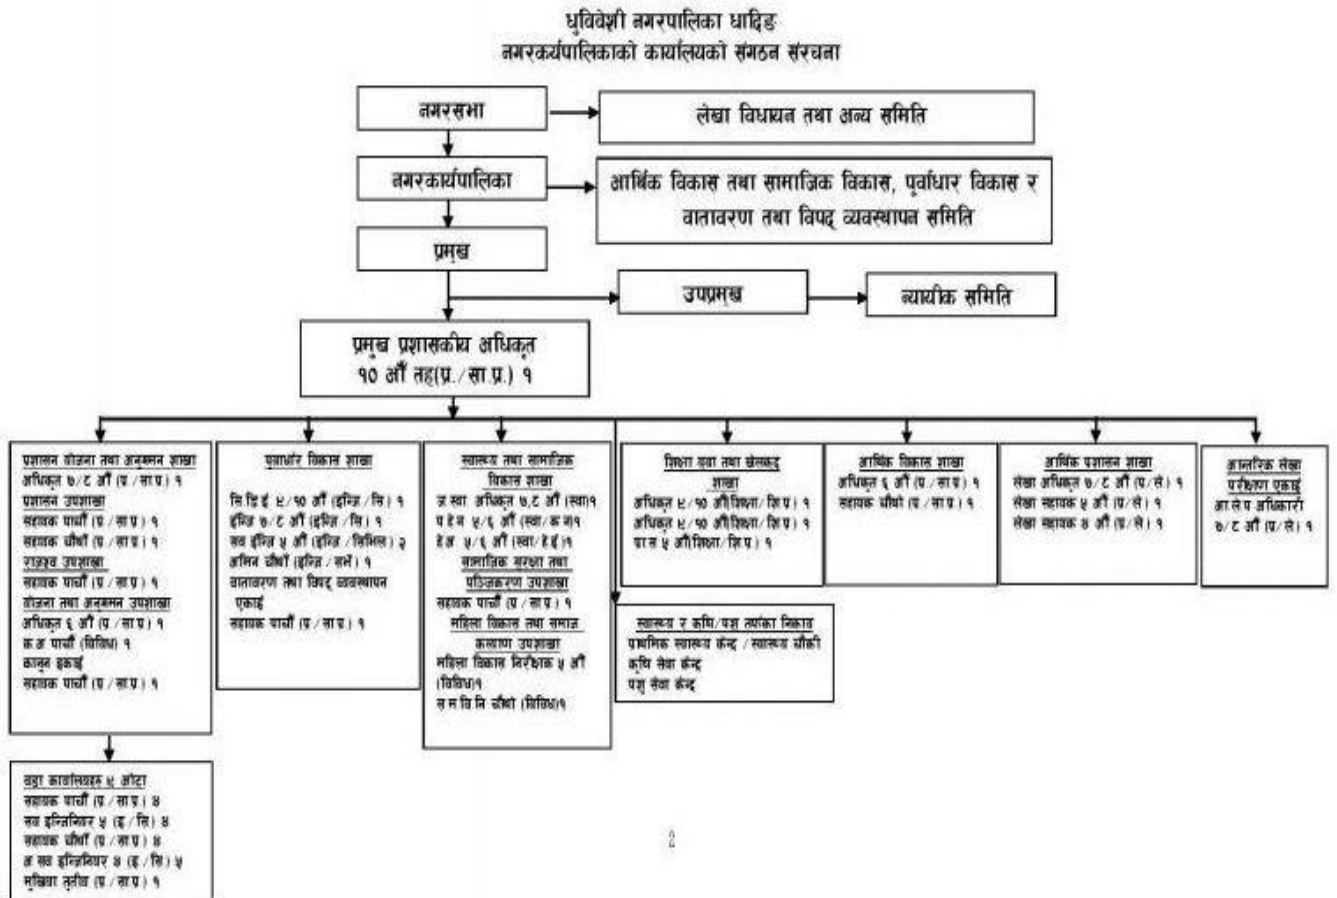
धुनिबेंशी नगरपालिका धादिङ
नगरकार्यपालिकाको कार्यालयको संगठन संरचना

नगरसभा

लेखा विधायन तथा अन्य समिति

नगरकार्यपालिका

आर्थिक विकास तथा सामाजिक विकास, पूर्वाधार विकास र वातावरण तथा विपद् व्यवस्थापन समिति

प्रमुख

उपप्रमुख

न्यायिक समिति

प्रमुख प्रशासकीय अधिकृत
१० औं तह(प्र./सा.प्र.) १

प्रशासन योजना तथा अनुगमन शाखा
अधिकृत ७/८ औं (प्र./सा.प्र.) १
प्रशासन उपशाखा
सहायक पाचौं (प्र./सा.प्र.) १
सहायक चौथौं (प्र./सा.प्र.) १
राजश्व उपशाखा
सहायक पाचौं (प्र./सा.प्र.) १
योजना तथा अनुगमन उपशाखा
अधिकृत ६ औं (प्र./सा.प्र.) १
क.अ पाचौं (विविध) १
कानुन इकाई
सहायक पाचौं (प्र./सा.प्र.) १

वडा कार्यालयहरु ९ ओटा
सहायक पाचौं (प्र./सा.प्र.) ४
सब इन्जिनियर ५ (इ./सि.) ४
सहायक चौथौं (प्र./सा.प्र.) ४
अ.सब इन्जिनियर ४ (इ./सि.) ५
सुखिया तृतीय (प्र./सा.प्र.) १

पूर्वाधार विकास शाखा
सि.डि.ई ९/१० औं (इन्जि./सि.) १
इन्जि ७/८ औं (इन्जि./सि.) १
सब इन्जि ५ औं (इन्जि./सिभिल) २
अमिन चौथौं (इन्जि./सर्भे) १
वातावरण तथा विपद् व्यवस्थापन एकाई
सहायक पाचौं (प्र./सा.प्र.) १

स्वास्थ्य तथा सामाजिक विकास शाखा
ज.स्वा. अधिकृत ७,८ औं (स्वा)१
प.हे.न ५/६ औं (स्वा/क.न)१
हे.अ. ५/६ औं (स्वा/हे.ई)१
सामाजिक सुरक्षा तथा पञ्जिकरण उपशाखा
सहायक पाचौं (प्र./सा.प्र.) १
महिला विकास तथा समाज कल्याण उपशाखा
महिला विकास निरिक्षक ५ औं (विविध)१
स.म.वि.नि. चौथो (विविध)१

शिक्षा युवा तथा खेलकुद शाखा
अधिकृत ९/१० औं शिक्षा/शि.प्र.) १
अधिकृत ९/१० औंशिक्षा/शि.प्र.) १
पा.स ५ औंशिक्षा/शि.प्र.) १

स्वास्थ्य र कृषि/पशु तर्फका निकाय
प्राथमिक स्वास्थ्य केन्द्र / स्वास्थ्य चौकी
कृषि सेवा केन्द्र
पशु सेवा केन्द्र

आर्थिक विकास शाखा
अधिकृत ६ औं (प्र./सा.प्र.) १
सहायक चौथो (प्र./सा.प्र.) १

आर्थिक प्रशासन शाखा
लेखा अधिकृत ७/८ औं (प्र./ले.) १
लेखा सहायक ५ औं (प्र./ले.) १
लेखा सहायक ४ औं (प्र./ले.) १

आन्तरिक लेखा परिक्षण एकाई
आ.ले.प अधिकारी ७/८ औं (प्र./ले.) १

२